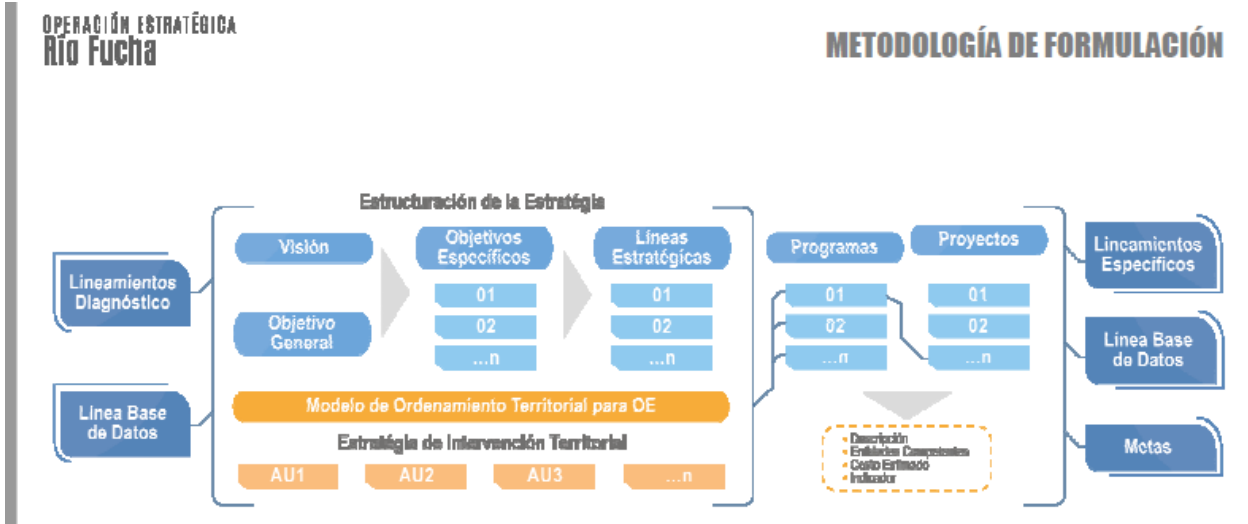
OPERACIÓN ESTRATÉGICA
Río Fucha

METODOLOGÍA DE FORMULACIÓN

Lineamientos Diagnóstico

Linea Base de Datos

Estructuración de la Estratégia

Visión

Objetivo General

Objetivos Específicos

01
02
...n

Líneas Estratégicas

01
02
...n

Modelo de Ordenamiento Territorial para OE

Estratégia de Intervención Territorial

AU1
AU2
AU3
...n

Programas

01
02
...n

Proyectos

01
02
...n

- Descripción
- Entidades Competentes
- Costo Estimado
- Indicador

Lineamientos Especificos

Linea Base de Datos

Metas